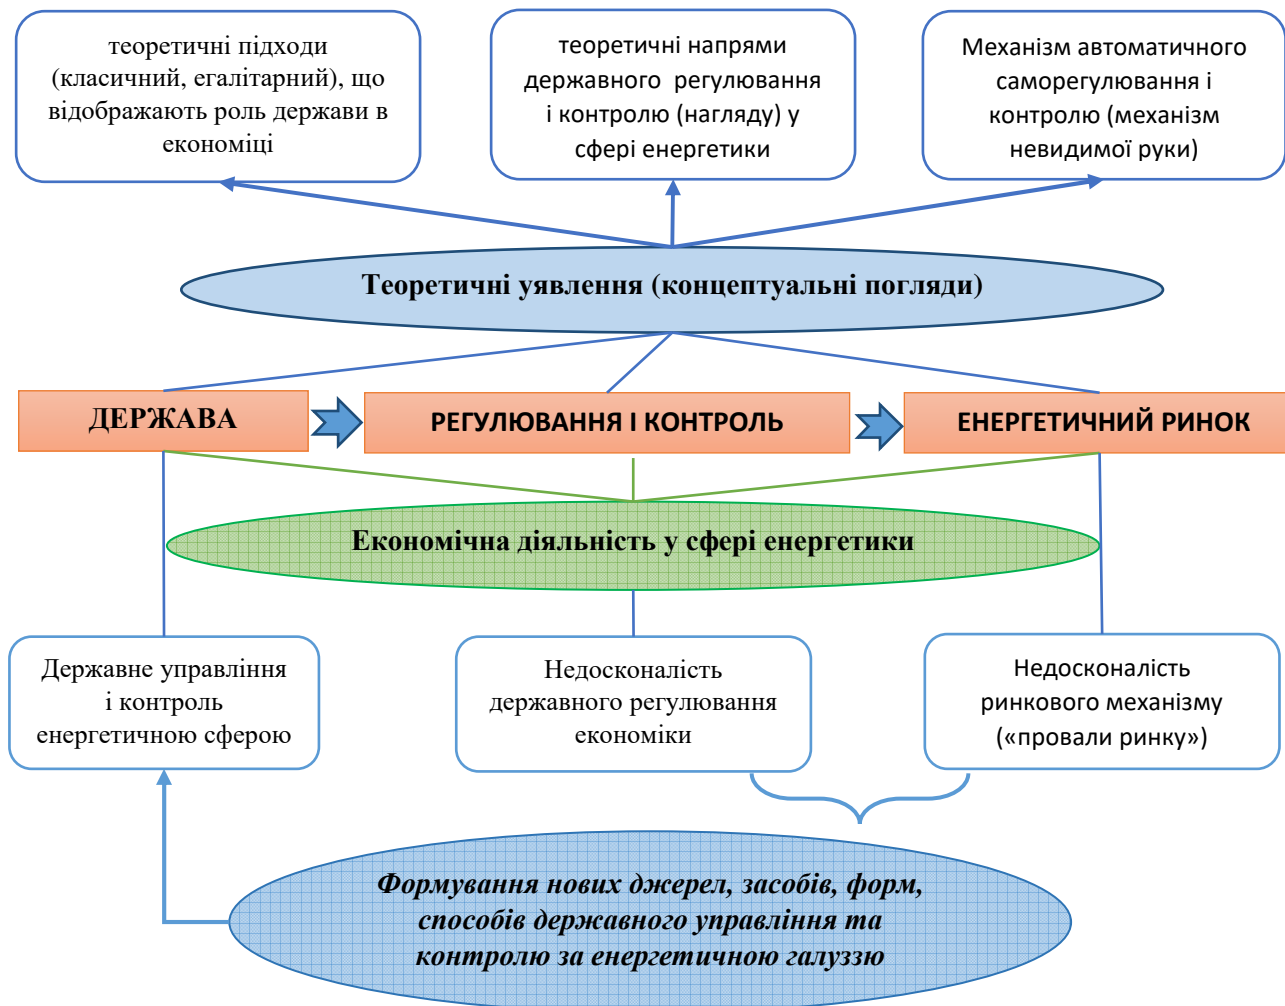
теоретичні підходи (класичний, егалітарний), що відображають роль держави в економіці

теоретичні напрями державного регулювання і контролю (нагляду) у сфері енергетики

Механізм автоматичного саморегулювання і контролю (механізм невидимої руки)

Теоретичні уявлення (концептуальні погляди)

ДЕРЖАВА

РЕГУЛЮВАННЯ І КОНТРОЛЬ

ЕНЕРГЕТИЧНИЙ РИНОК

Економічна діяльність у сфері енергетики

Державне управління і контроль енергетичною сферою

Недосконалість державного регулювання економіки

Недосконалість ринкового механізму («провали ринку»)

Формування нових джерел, засобів, форм, способів державного управління та контролю за енергетичною галуззю